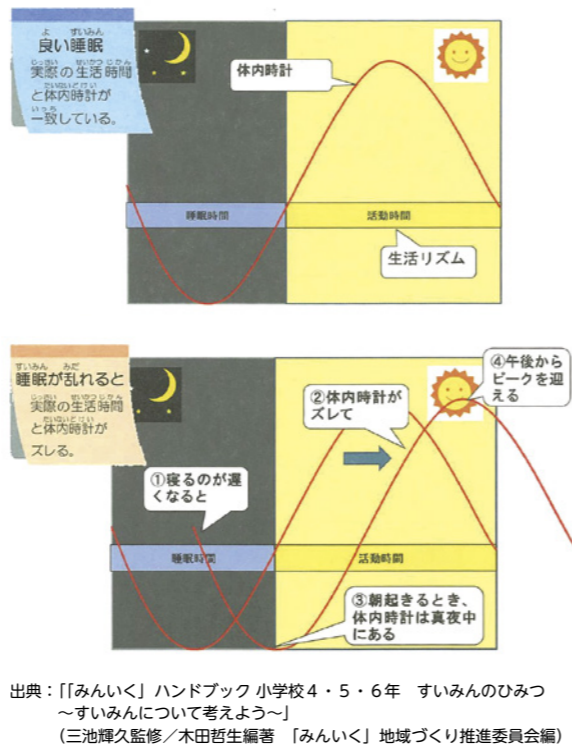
よ　すいみん
良い睡眠
じっさい　せいかつじかん
実際の生活時間
たいないどけい
と体内時計が
いっち
一致している。

体内時計

睡眠時間

活動時間

生活リズム

すいみん　みだ
睡眠が乱れると
じっさい　せいかつじかん
実際の生活時間
たいないどけい
と体内時計が
ズレる。

④午後からピークを迎える

②体内時計がズレて

①寝るのが遅くなると

睡眠時間

活動時間

③朝起きるとき、体内時計は真夜中にある

出典：「「みんいく」ハンドブック 小学校４・５・６年　すいみんのひみつ
　～すいみんについて考えよう～」
　（三池輝久監修／木田哲生編著　「みんいく」地域づくり推進委員会編）